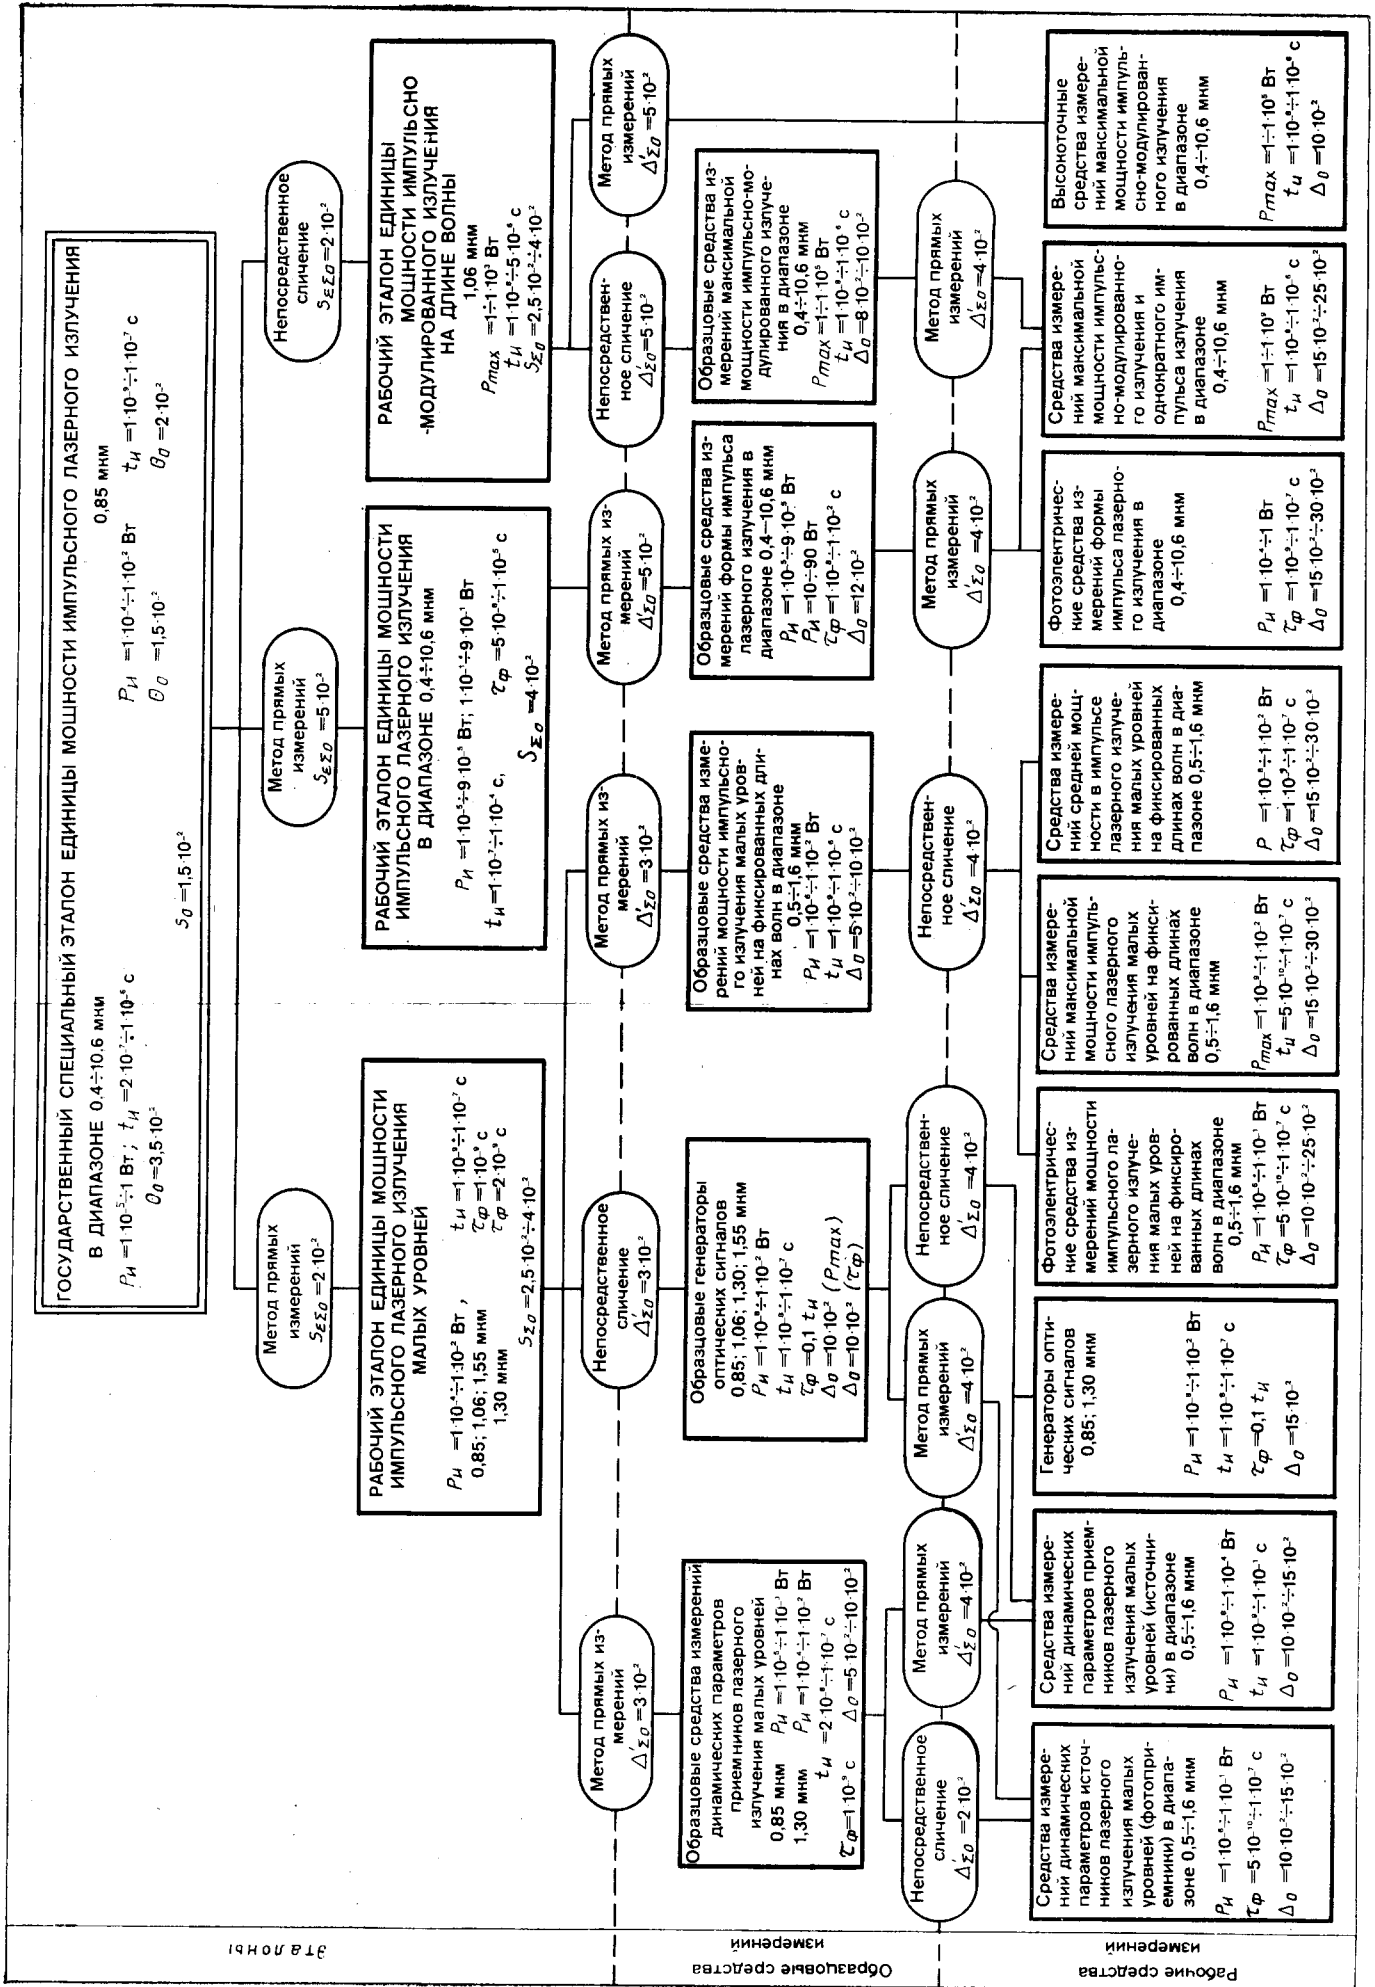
ГОСУДАРСТВЕННЫЙ СПЕЦИАЛЬНЫЙ ЭТАЛОН ЕДИНИЦЫ МОЩНОСТИ ИМПУЛЬСНОГО ЛАЗЕРНОГО ИЗЛУЧЕНИЯ В ДИАПАЗОНЕ 0,4÷10,6 мкм 0,85 мкм

$P_И = 1\cdot10^{-5} \div 1$ Вт; $t_И = 2\cdot10^{-7} \div 1\cdot10^{-5}$ с $\quad P_И = 1\cdot10^{-4} \div 1\cdot10^{-2}$ Вт $\quad t_И = 1\cdot10^{-9} \div 1\cdot10^{-7}$ с

$\theta_0 = 3{,}5\cdot10^{-3}$ $\quad \theta_0 = 1{,}5\cdot10^{-2}$ $\quad \theta_0 = 2\cdot10^{-2}$

$S_0 = 1{,}5\cdot10^{-2}$

Метод прямых измерений $S_{\varepsilon\Sigma0} = 2\cdot10^{-2}$

Метод прямых измерений $S_{\varepsilon\Sigma0} = 5\cdot10^{-2}$

Непосредственное сличение $S_{\varepsilon\Sigma0} = 2\cdot10^{-2}$

РАБОЧИЙ ЭТАЛОН ЕДИНИЦЫ МОЩНОСТИ ИМПУЛЬСНОГО ЛАЗЕРНОГО ИЗЛУЧЕНИЯ МАЛЫХ УРОВНЕЙ

$P_И = 1\cdot10^{-4} \div 1\cdot10^{-2}$ Вт, $\quad t_И = 1\cdot10^{-9} \div 1\cdot10^{-7}$ с
0,85; 1,06; 1,55 мкм $\quad \tau_ф = 1\cdot10^{-9}$ с
1,30 мкм $\quad \tau_ф = 2\cdot10^{-9}$ с
$S_{\Sigma0} = 2{,}5\cdot10^{-2} \div 4\cdot10^{-2}$

РАБОЧИЙ ЭТАЛОН ЕДИНИЦЫ МОЩНОСТИ ИМПУЛЬСНОГО ЛАЗЕРНОГО ИЗЛУЧЕНИЯ В ДИАПАЗОНЕ 0,4÷10,6 мкм

$P_И = 1\cdot10^{-5} \div 9\cdot10^{-5}$ Вт; $1\cdot10^{-1} \div 9\cdot10^{-1}$ Вт
$t_И = 1\cdot10^{-7} \div 1\cdot10^{-4}$ с, $\quad \tau_ф = 5\cdot10^{-9} \div 1\cdot10^{-5}$ с
$S_{\Sigma0} = 4\cdot10^{-2}$

РАБОЧИЙ ЭТАЛОН ЕДИНИЦЫ МОЩНОСТИ ИМПУЛЬСНО-МОДУЛИРОВАННОГО ИЗЛУЧЕНИЯ НА ДЛИНЕ ВОЛНЫ 1,06 мкм

$P_{max} = 1 \div 1\cdot10^{3}$ Вт
$t_И = 1\cdot10^{-9} \div 5\cdot10^{-5}$ с
$S_{\Sigma0} = 2{,}5\cdot10^{-2} \div 4\cdot10^{-2}$

Метод прямых измерений $\Delta'_{\Sigma0} = 3\cdot10^{-2}$

Непосредственное сличение $\Delta'_{\Sigma0} = 3\cdot10^{-2}$

Метод прямых измерений $\Delta'_{\Sigma0} = 3\cdot10^{-2}$

Метод прямых измерений $\Delta'_{\Sigma0} = 5\cdot10^{-2}$

Непосредственное сличение $\Delta'_{\Sigma0} = 5\cdot10^{-2}$

Метод прямых измерений $\Delta'_{\Sigma0} = 5\cdot10^{-2}$

Образцовые средства измерений динамических параметров приемников лазерного излучения малых уровней
0,85 мкм $\quad P_И = 1\cdot10^{-5} \div 1\cdot10^{-1}$ Вт
1,30 мкм $\quad P_И = 1\cdot10^{-4} \div 1\cdot10^{-2}$ Вт
$t_И = 2\cdot10^{-8} \div 1\cdot10^{-7}$ с
$\tau_ф = 1\cdot10^{-9}$ с $\quad \Delta_0 = 5\cdot10^{-2} \div 10\cdot10^{-2}$

Образцовые генераторы оптических сигналов 0,85; 1,06; 1,30; 1,55 мкм
$P_И = 1\cdot10^{-8} \div 1\cdot10^{-2}$ Вт
$t_И = 1\cdot10^{-9} \div 1\cdot10^{-7}$ с
$\tau_ф = 0{,}1\ t_И$
$\Delta_0 = 10\cdot10^{-2}$ ($P_{max}$)
$\Delta_0 = 10\cdot10^{-2}$ ($\tau_ф$)

Образцовые средства измерений мощности импульсного излучения малых уровней на фиксированных длинах волн в диапазоне 0,5÷1,6 мкм
$P_И = 1\cdot10^{-6} \div 1\cdot10^{-2}$ Вт
$t_И = 1\cdot10^{-9} \div 1\cdot10^{-6}$ с
$\Delta_0 = 5\cdot10^{-2} \div 10\cdot10^{-2}$

Образцовые средства измерений формы импульса лазерного излучения в диапазоне 0,4–10,6 мкм
$P_И = 1\cdot10^{-5} \div 9\cdot10^{-1}$ Вт
$P_И = 10 \div 90$ Вт
$\tau_ф = 1\cdot10^{-9} \div 1\cdot10^{-2}$ с
$\Delta_0 = 12\cdot10^{-2}$

Образцовые средства измерений максимальной мощности импульсно-модулированного излучения в диапазоне 0,4÷10,6 мкм
$P_{max} = 1 \div 1\cdot10^{3}$ Вт
$t_И = 1\cdot10^{-9} \div 1\cdot10^{-5}$ с
$\Delta_0 = 8\cdot10^{-2} \div 10\cdot10^{-2}$

Непосредственное сличение $\Delta'_{\Sigma0} = 2\cdot10^{-2}$

Метод прямых измерений $\Delta'_{\Sigma0} = 4\cdot10^{-2}$

Метод прямых измерений $\Delta'_{\Sigma0} = 4\cdot10^{-2}$

Непосредственное сличение $\Delta'_{\Sigma0} = 4\cdot10^{-2}$

Непосредственное сличение $\Delta'_{\Sigma0} = 4\cdot10^{-2}$

Метод прямых измерений $\Delta'_{\Sigma0} = 4\cdot10^{-2}$

Метод прямых измерений $\Delta'_{\Sigma0} = 4\cdot10^{-2}$

Средства измерений динамических параметров источников лазерного излучения малых уровней (фотоприемники) в диапазоне 0,5÷1,6 мкм
$P_И = 1\cdot10^{-6} \div 1\cdot10^{-1}$ Вт
$\tau_ф = 5\cdot10^{-10} \div 1\cdot10^{-7}$ с
$\Delta_0 = 10\cdot10^{-2} \div 15\cdot10^{-2}$

Средства измерений динамических параметров приемников лазерного излучения малых уровней (источники) в диапазоне 0,5÷1,6 мкм
$P_И = 1\cdot10^{-6} \div 1\cdot10^{-4}$ Вт
$t_И = 1\cdot10^{-9} \div 1\cdot10^{-7}$ с
$\Delta_0 = 10\cdot10^{-2} \div 15\cdot10^{-2}$

Генераторы оптических сигналов 0,85; 1,30 мкм
$P_И = 1\cdot10^{-8} \div 1\cdot10^{-2}$ Вт
$t_И = 1\cdot10^{-9} \div 1\cdot10^{-7}$ с
$\tau_ф = 0{,}1\ t_И$
$\Delta_0 = 15\cdot10^{-2}$

Фотоэлектрические средства измерений средней мощности импульсного лазерного излучения малых уровней на фиксированных длинах волн в диапазоне 0,5÷1,6 мкм
$P_И = 1\cdot10^{-6} \div 1\cdot10^{-1}$ Вт
$\tau_ф = 5\cdot10^{-10} \div 1\cdot10^{-7}$ с
$\Delta_0 = 10\cdot10^{-2} \div 25\cdot10^{-2}$

Средства измерений максимальной мощности импульсного лазерного излучения малых уровней на фиксированных длинах волн в диапазоне 0,5÷1,6 мкм
$P_{max} = 1\cdot10^{-6} \div 1\cdot10^{-2}$ Вт
$t_И = 5\cdot10^{-10} \div 1\cdot10^{-7}$ с
$\Delta_0 = 15\cdot10^{-2} \div 30\cdot10^{-2}$

Средства измерений средней мощности в импульсе лазерного излучения малых уровней на фиксированных длинах волн в диапазоне 0,5÷1,6 мкм
$P = 1\cdot10^{-6} \div 1\cdot10^{-2}$ Вт
$\tau_ф = 1\cdot10^{-9} \div 1\cdot10^{-7}$ с
$\Delta_0 = 15\cdot10^{-2} \div 30\cdot10^{-2}$

Фотоэлектрические средства измерений формы импульса лазерного излучения в диапазоне 0,4÷10,6 мкм
$P_И = 1\cdot10^{-4} \div 1$ Вт
$\tau_ф = 1\cdot10^{-9} \div 1\cdot10^{-7}$ с
$\Delta_0 = 15\cdot10^{-2} \div 30\cdot10^{-2}$

Средства измерений максимальной мощности импульсно-модулированного излучения и однократного импульса излучения в диапазоне 0,4÷10,6 мкм
$P_{max} = 1 \div 1\cdot10^{5}$ Вт
$t_И = 1\cdot10^{-9} \div 1\cdot10^{-5}$ с
$\Delta_0 = 15\cdot10^{-2} \div 25\cdot10^{-2}$

Высокоточные средства измерений максимальной мощности импульсно-модулированного излучения в диапазоне 0,4÷10,6 мкм
$P_{max} = 1 \div 1\cdot10^{3}$ Вт
$t_И = 1\cdot10^{-9} \div 1\cdot10^{-5}$ с
$\Delta_0 = 10\cdot10^{-2}$

Эталоны

Образцовые средства измерений

Рабочие средства измерений